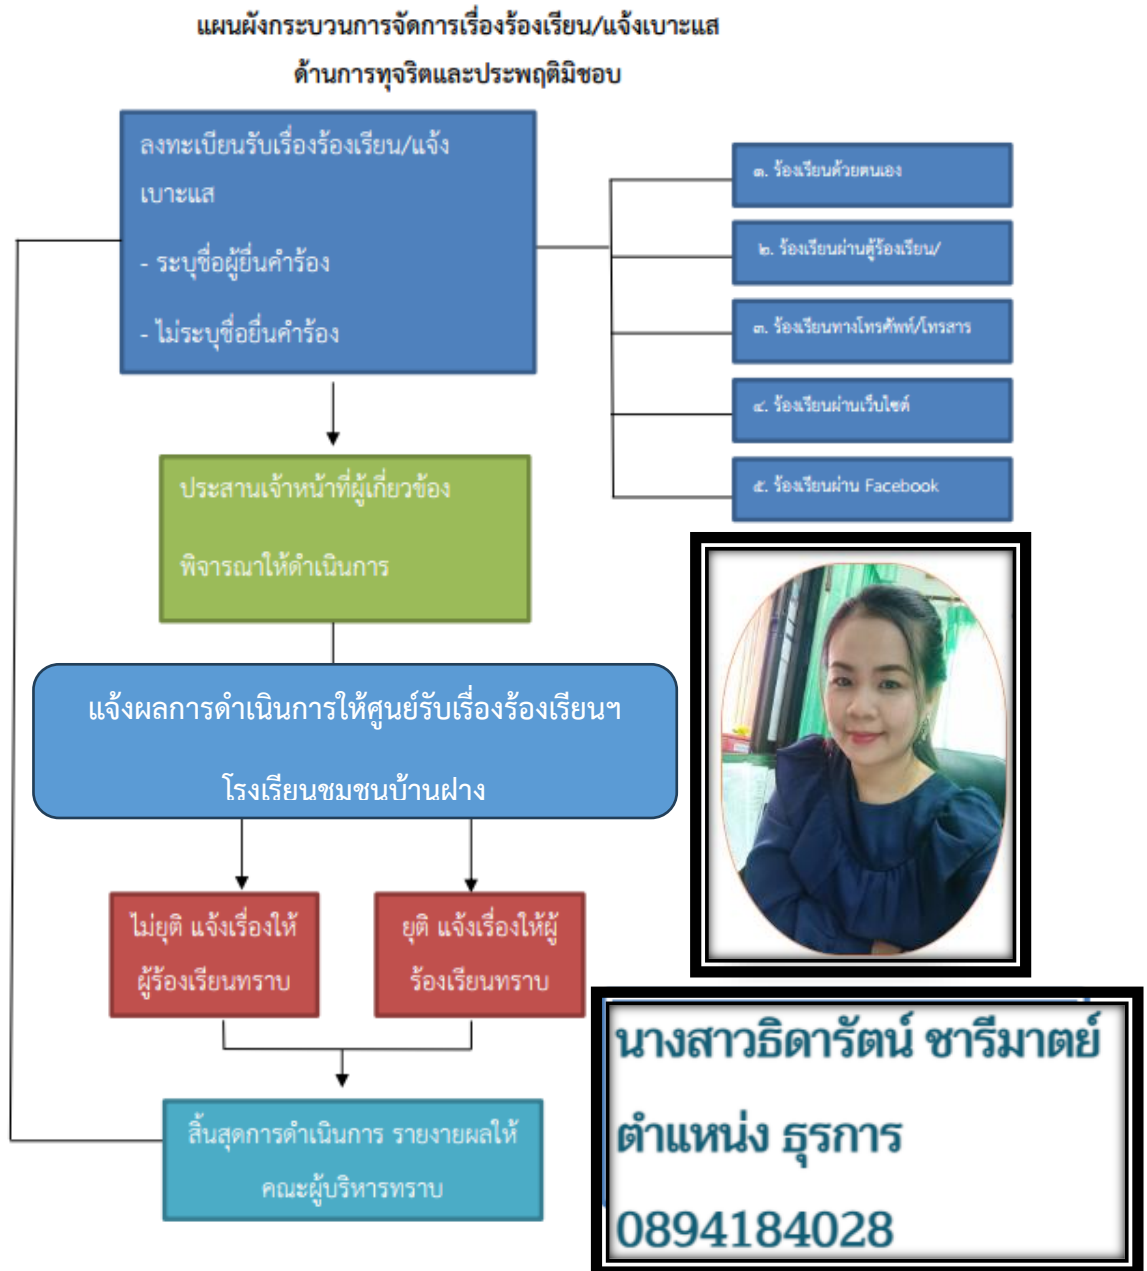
แผนผังกระบวนการจัดการเรื่องร้องเรียน/แจ้งเบาะแส

ด้านการทุจริตและประพฤติมิชอบ

ลงทะเบียนรับเรื่องร้องเรียน/แจ้งเบาะแส

- ระบุชื่อผู้ยื่นคำร้อง

- ไม่ระบุชื่อยื่นคำร้อง

๑. ร้องเรียนด้วยตนเอง

๒. ร้องเรียนผ่านตู้ร้องเรียน/

๓. ร้องเรียนทางโทรศัพท์/โทรสาร

๔. ร้องเรียนผ่านเว็บไซต์

๕. ร้องเรียนผ่าน Facebook

ประสานเจ้าหน้าที่ผู้เกี่ยวข้อง

พิจารณาให้ดำเนินการ

แจ้งผลการดำเนินการให้ศูนย์รับเรื่องร้องเรียนฯ

โรงเรียนชมชนบ้านฝาง

ไม่ยุติ แจ้งเรื่องให้ผู้ร้องเรียนทราบ

ยุติ แจ้งเรื่องให้ผู้ร้องเรียนทราบ

สิ้นสุดการดำเนินการ รายงายผลให้คณะผู้บริหารทราบ

นางสาวธิดารัตน์ ชารีมาตย์

ตำแหน่ง ธุรการ

0894184028